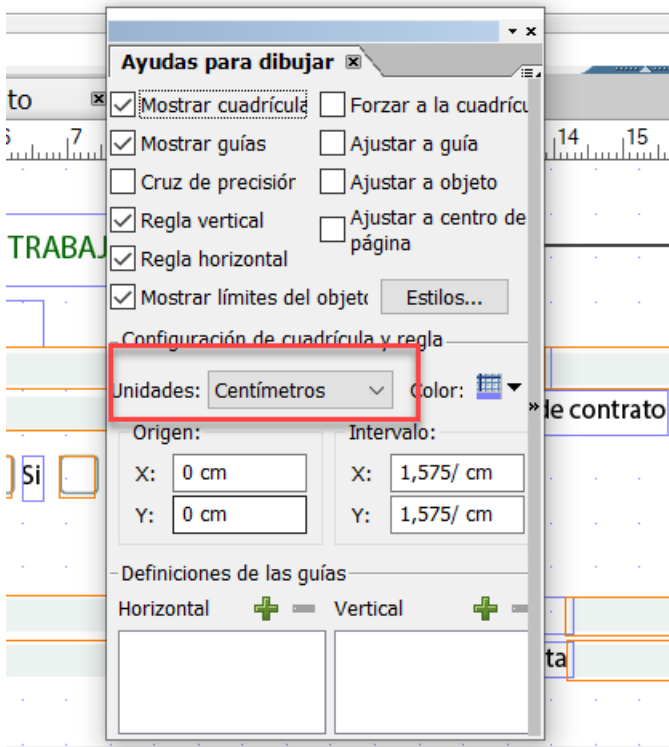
Ayudas para dibujar

to

TRABAJ

Mostrar cuadrícula
Forzar a la cuadrícu
Mostrar guías
Ajustar a guía
Cruz de precisión
Ajustar a objeto
Regla vertical
Ajustar a centro de página
Regla horizontal
Mostrar límites del objeto
Estilos...

Configuración de cuadrícula y regla
Unidades: Centímetros
Color:

le contrato

Origen:
X: 0 cm
Y: 0 cm

Intervalo:
X: 1,575/ cm
Y: 1,575/ cm

Si

Definiciones de las guías
Horizontal
Vertical

ta